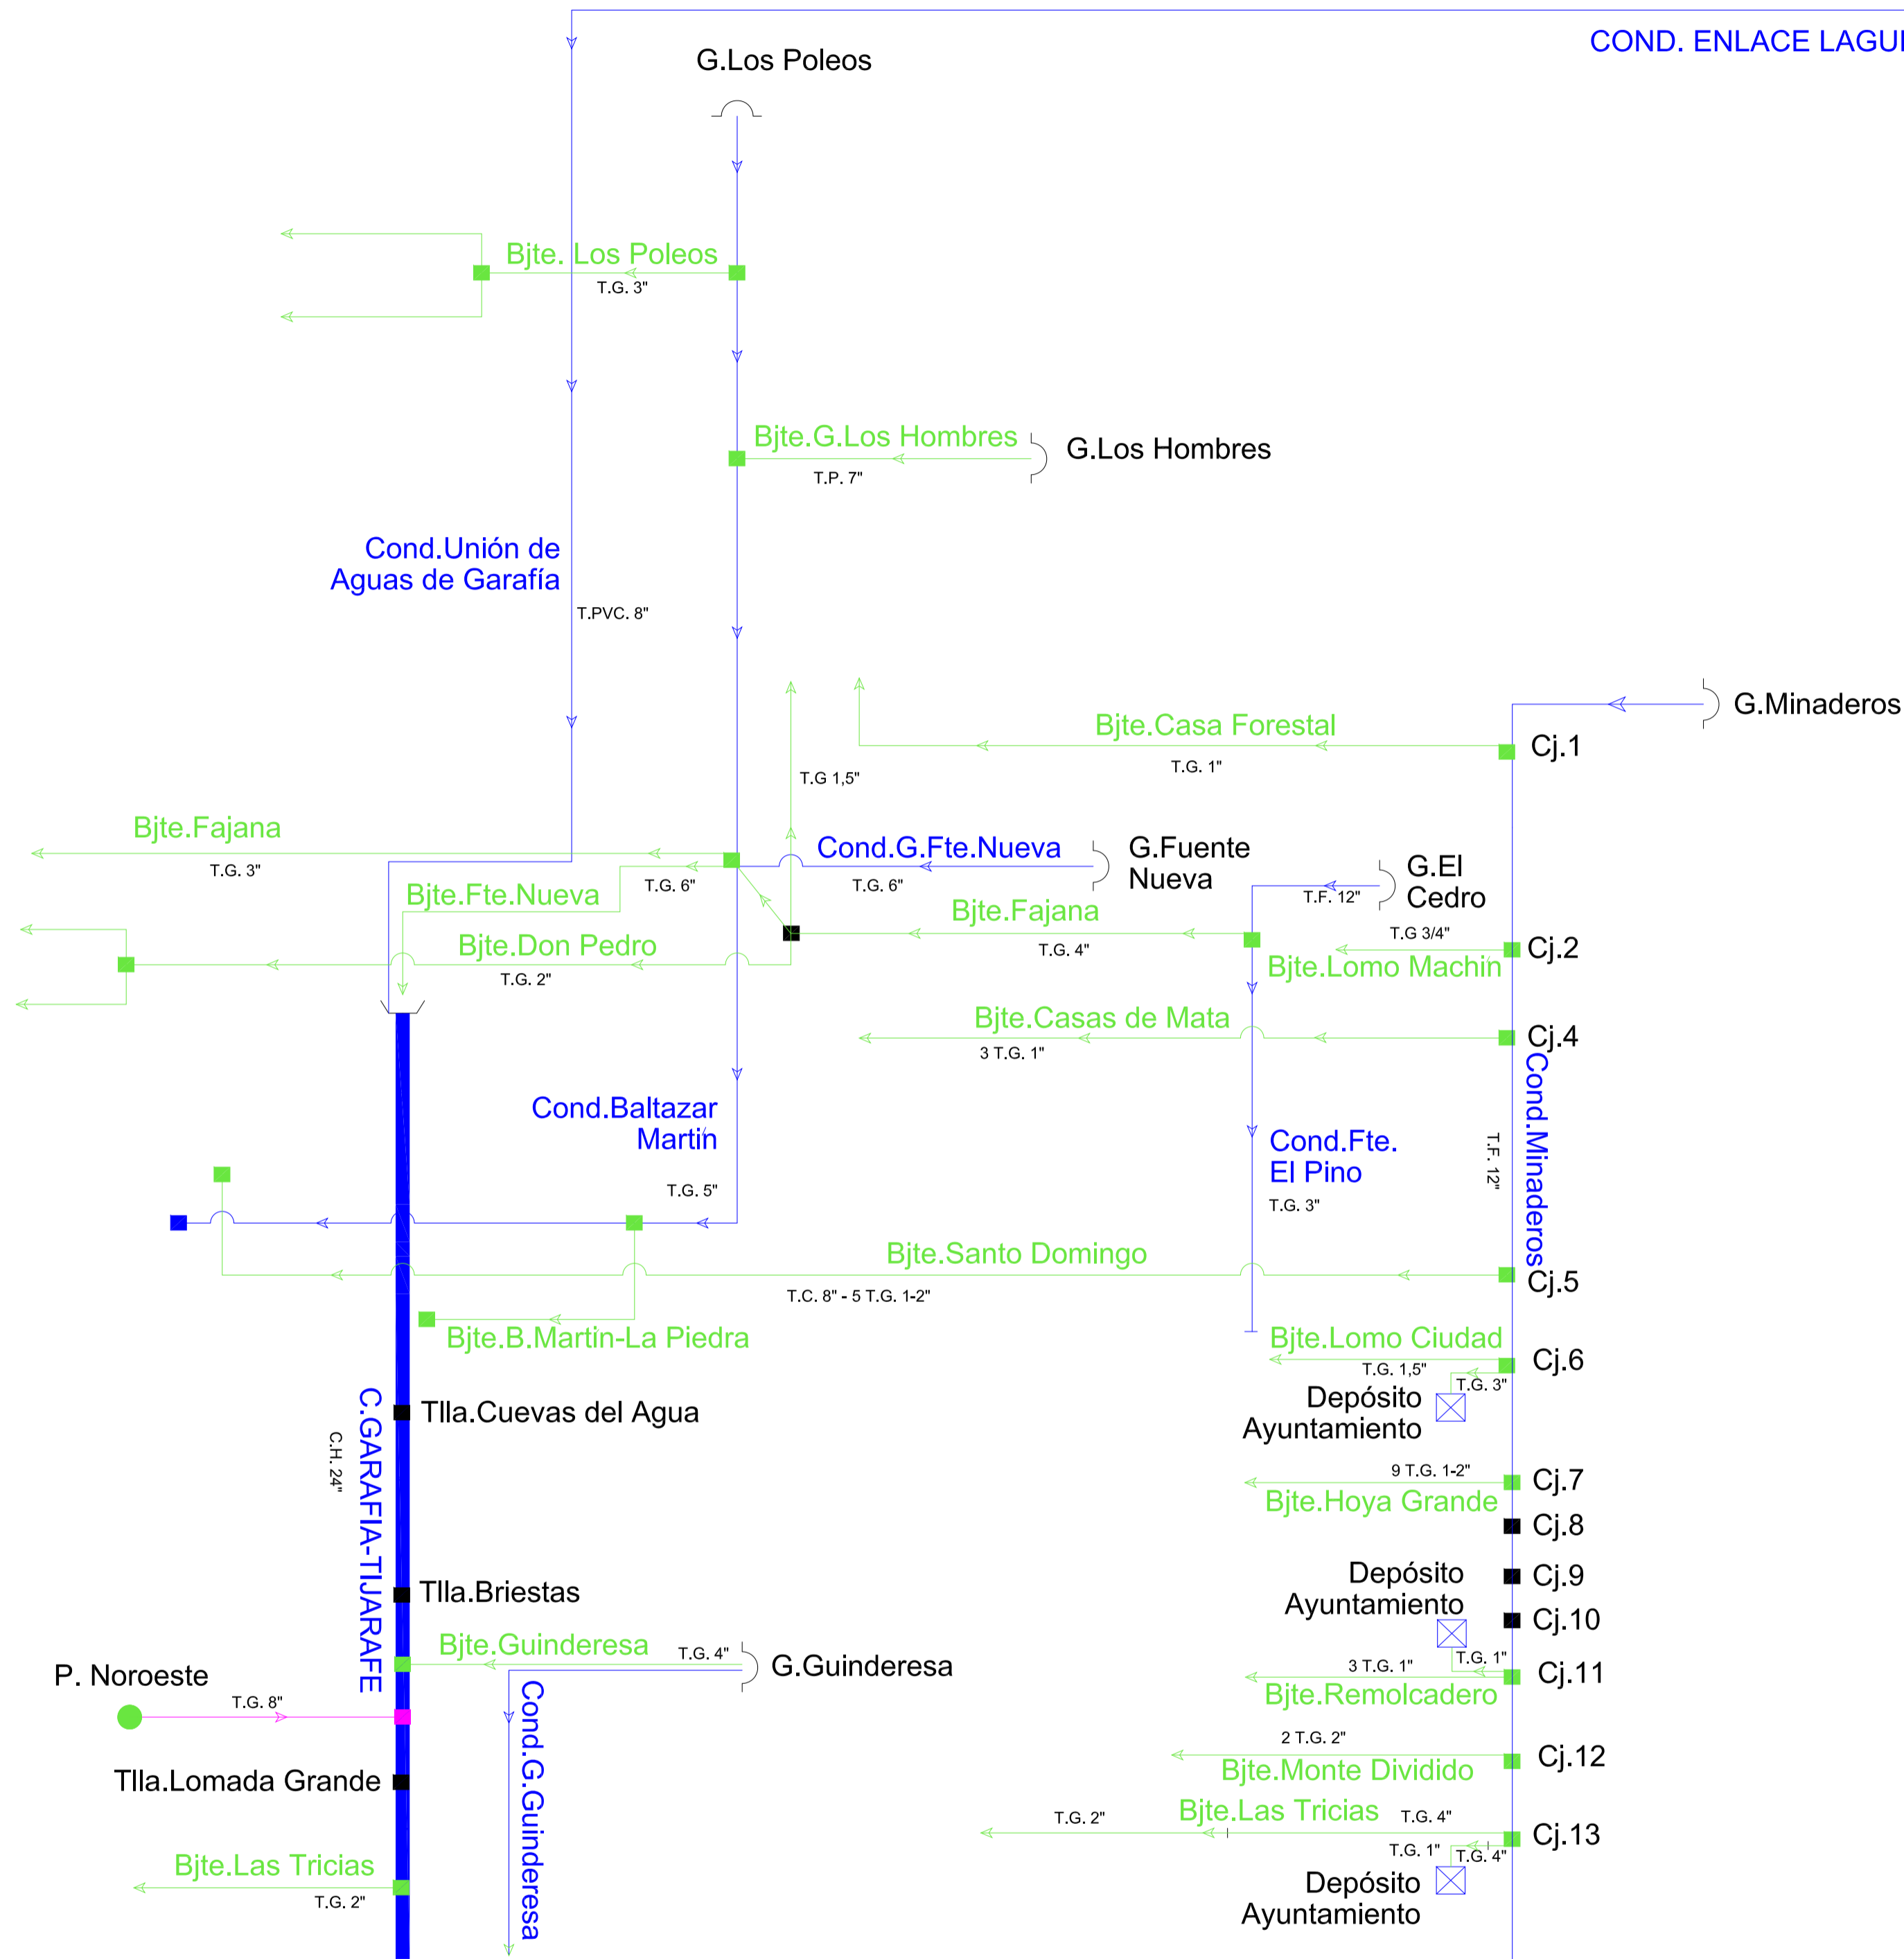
COND. ENLACE LAGU

G.Los Poleos

Bjte. Los Poleos
T.G. 3"

Bjte.G.Los Hombres
T.P. 7"
G.Los Hombres

Cond.Unión de Aguas de Garafía
T.PVC. 8"

G.Minaderos
Bjte.Casa Forestal
T.G. 1"
Cj.1
T.G 1,5"

Bjte.Fajana
T.G. 3"
Cond.G.Fte.Nueva
T.G. 6"
G.Fuente Nueva
G.El Cedro
T.F. 12"
Bjte.Fte.Nueva
T.G. 6"
Bjte.Fajana
T.G. 4"
T.G 3/4"
Cj.2
Bjte.Don Pedro
T.G. 2"
Bjte.Lomo Machin
Bjte.Casas de Mata
3 T.G. 1"
Cj.4

Cond.Baltazar Martín
T.G. 5"
Cond.Fte. El Pino
T.G. 3"
T.F. 12"
Cond.Minaderos

Bjte.Santo Domingo
T.C. 8" - 5 T.G. 1-2"
Cj.5
Bjte.B.Martin-La Piedra
Bjte.Lomo Ciudad
T.G. 1,5"
Cj.6
T.G. 3"
Depósito Ayuntamiento

Tlla.Cuevas del Agua
C.H. 24"
C.GARAFIA-TIJARAFE
9 T.G. 1-2"
Cj.7
Bjte.Hoya Grande
Cj.8
Depósito Ayuntamiento
Cj.9
Cj.10
Tlla.Briestas
Bjte.Guinderesa
T.G. 4"
G.Guinderesa
T.G. 1"
3 T.G. 1"
Cj.11
Bjte.Remolcadero
P. Noroeste
T.G. 8"
Cond.G.Guinderesa
2 T.G. 2"
Cj.12
Bjte.Monte Dividido
Tlla.Lomada Grande
T.G. 2"
Bjte.Las Tricias
T.G. 4"
Cj.13
T.G. 1"
T.G. 4"
Bjte.Las Tricias
T.G. 2"
Depósito Ayuntamiento